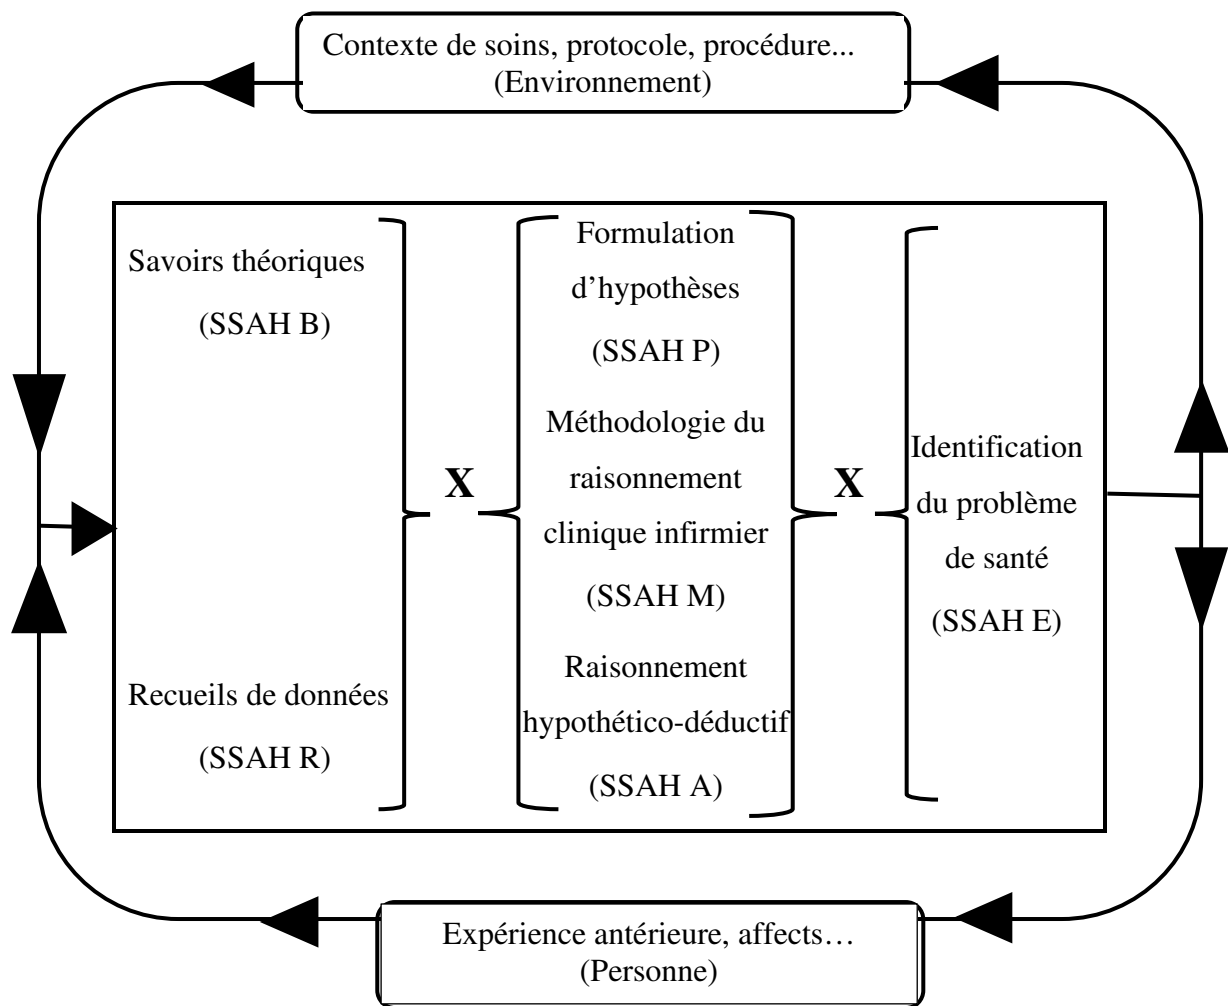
Contexte de soins, protocole, procédure...
(Environnement)

Savoirs théoriques

(SSAH B)

Recueils de données

(SSAH R)

X

Formulation d'hypothèses

(SSAH P)

Méthodologie du raisonnement clinique infirmier

(SSAH M)

Raisonnement hypothético-déductif

(SSAH A)

X

Identification du problème de santé

(SSAH E)

Expérience antérieure, affects…
(Personne)